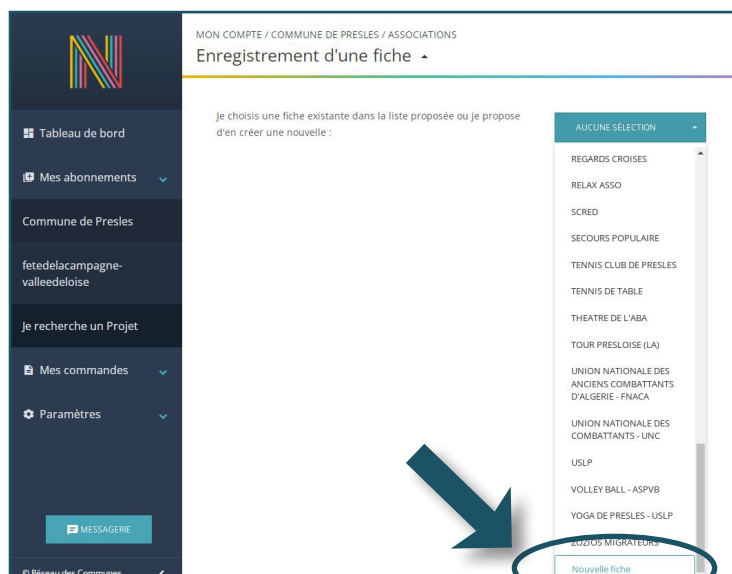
Tableau de bord

Mes abonnements

Commune de Presles

fetedelacampagne-valleedeloise

Je recherche un Projet

Mes commandes

Paramètres

MESSAGERIE

© Réseau des Communes

MON COMPTE / COMMUNE DE PRESLES / ASSOCIATIONS

Enregistrement d'une fiche

Je choisis une fiche existante dans la liste proposée ou je propose d'en créer une nouvelle :

AUCUNE SÉLECTION

REGARDS CROISES

RELAX ASSO

SCRED

SECOURS POPULAIRE

TENNIS CLUB DE PRESLES

TENNIS DE TABLE

THEATRE DE L'ABA

TOUR PRESLOISE (LA)

UNION NATIONALE DES ANCIENS COMBATTANTS D'ALGERIE - FNACA

UNION NATIONALE DES COMBATTANTS - UNC

USLP

VOLLEY BALL - ASPVB

YOGA DE PRESLES - USLP

ZOZIOS MIGRATEURS

Nouvelle fiche